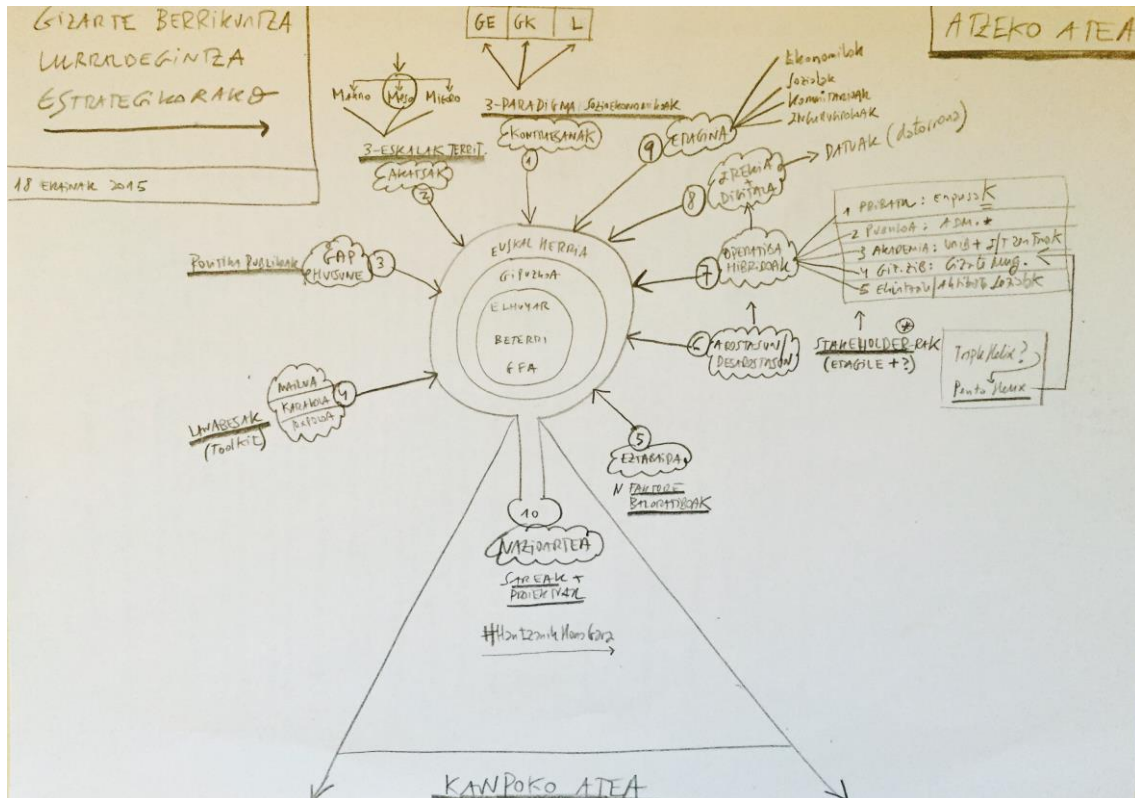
GIZARTE BERRIKUNTZA
LURRALDEGINTZA
ESTRATEGIKORAKO

18 EKAINAK 2015

ATZEKO ATEA

GE | GK | L

Makro Meso Mikro

3-PARADIGMA Sozioekonomikoak

KONTRAESANAK

1

3-ESKALAK TERRIT.

ABIATSAK

2

Ekonomikoak
Sozialak
Komunitarioak
Ingurumenekoak

ETAGINA

9

ZEREKIA + DIGITALA

8

DATUAK (datorrena)

EUSKAL HERRIA
GIPUZKOA
ELHUYAR
BETERDI
GFA

Politika Publikoak

GAP HUTSUNE

3

1 PRIBATUA: enpresaK
2 PUBLIKOA: ADM. *
3 AKADEMIA: Unib + Z/T zentroak
4 GIZ. ZIB: Gizarte Mug.
5 Ekintzaile/Aktibista Sozialak

OPERATIBA HIBRIDOAK

7

STAKEHOLDER-RAK (ETAGILE + ?)

Triple Helix?
Penta Helix

ADOSTASUN/DESADOSTASUN

6

MARKA
KARAKOA
BATZUA

4

LANABESAK (Toolkit)

5

EZTABAIDA

N FAKTORE BALORATIBOAK

10

NAZIOARTEA

SAREAK + PROIEKTUAK

#HantzenikHemGara

KANPOKO ATEA